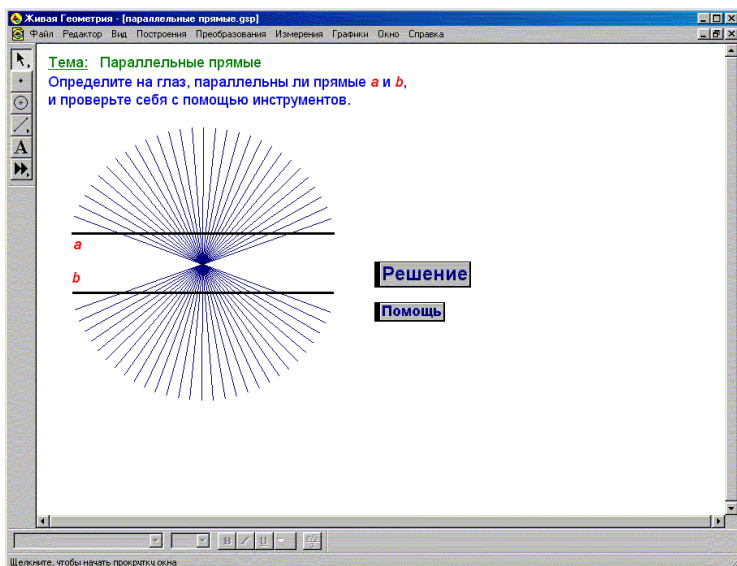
Живая Геометрия - [параллельные прямые.gsp]

Файл Редактор Вид Построения Преобразования Измерения Графики Окно Справка

Тема: Параллельные прямые

Определите на глаз, параллельны ли прямые a и b, и проверьте себя с помощью инструментов.

a

b

Решение

Помощь

A

B / U

Щелкните, чтобы начать прокрутку окна